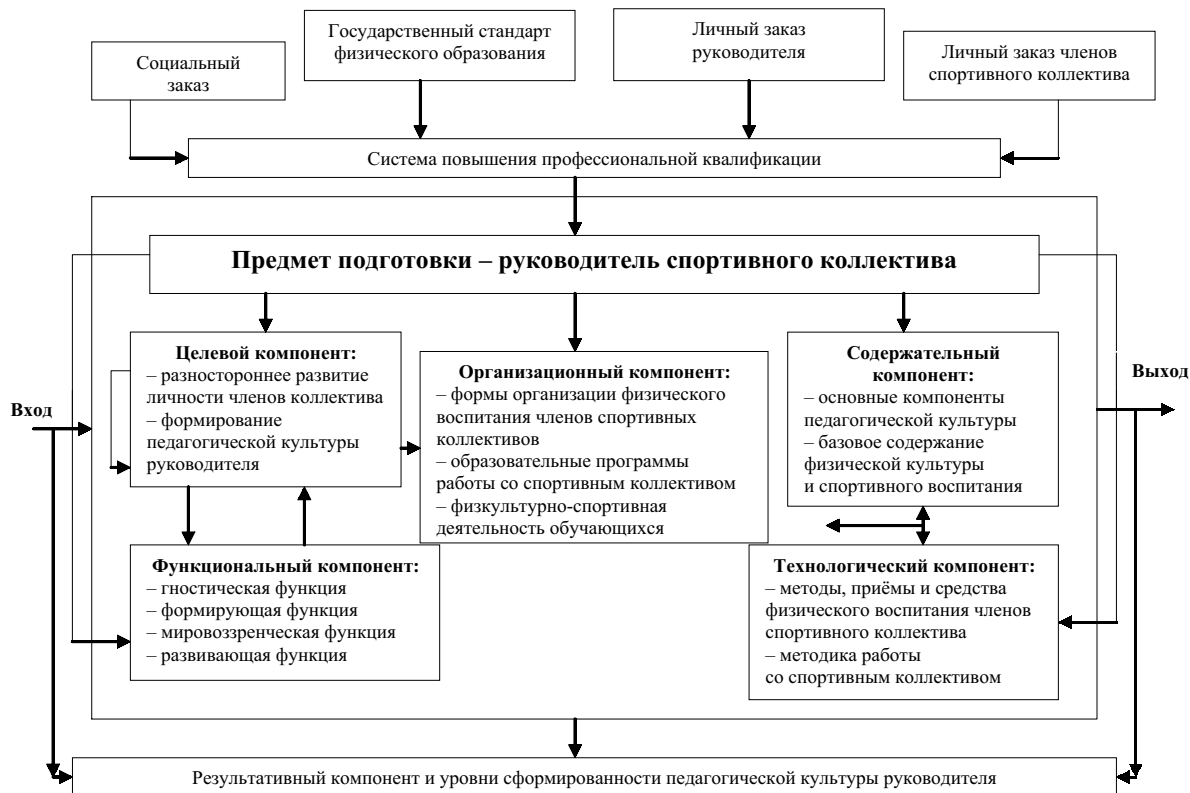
Социальный заказ

Государственный стандарт физического образования

Личный заказ руководителя

Личный заказ членов спортивного коллектива

Система повышения профессиональной квалификации

**Предмет подготовки – руководитель спортивного коллектива**

Вход

**Целевой компонент:**
– разностороннее развитие личности членов коллектива
– формирование педагогической культуры руководителя

**Организационный компонент:**
– формы организации физического воспитания членов спортивных коллективов
– образовательные программы работы со спортивным коллективом
– физкультурно-спортивная деятельность обучающихся

**Содержательный компонент:**
– основные компоненты педагогической культуры
– базовое содержание физической культуры и спортивного воспитания

Выход

**Функциональный компонент:**
– гностическая функция
– формирующая функция
– мировоззренческая функция
– развивающая функция

**Технологический компонент:**
– методы, приёмы и средства физического воспитания членов спортивного коллектива
– методика работы со спортивным коллективом

Результативный компонент и уровни сформированности педагогической культуры руководителя